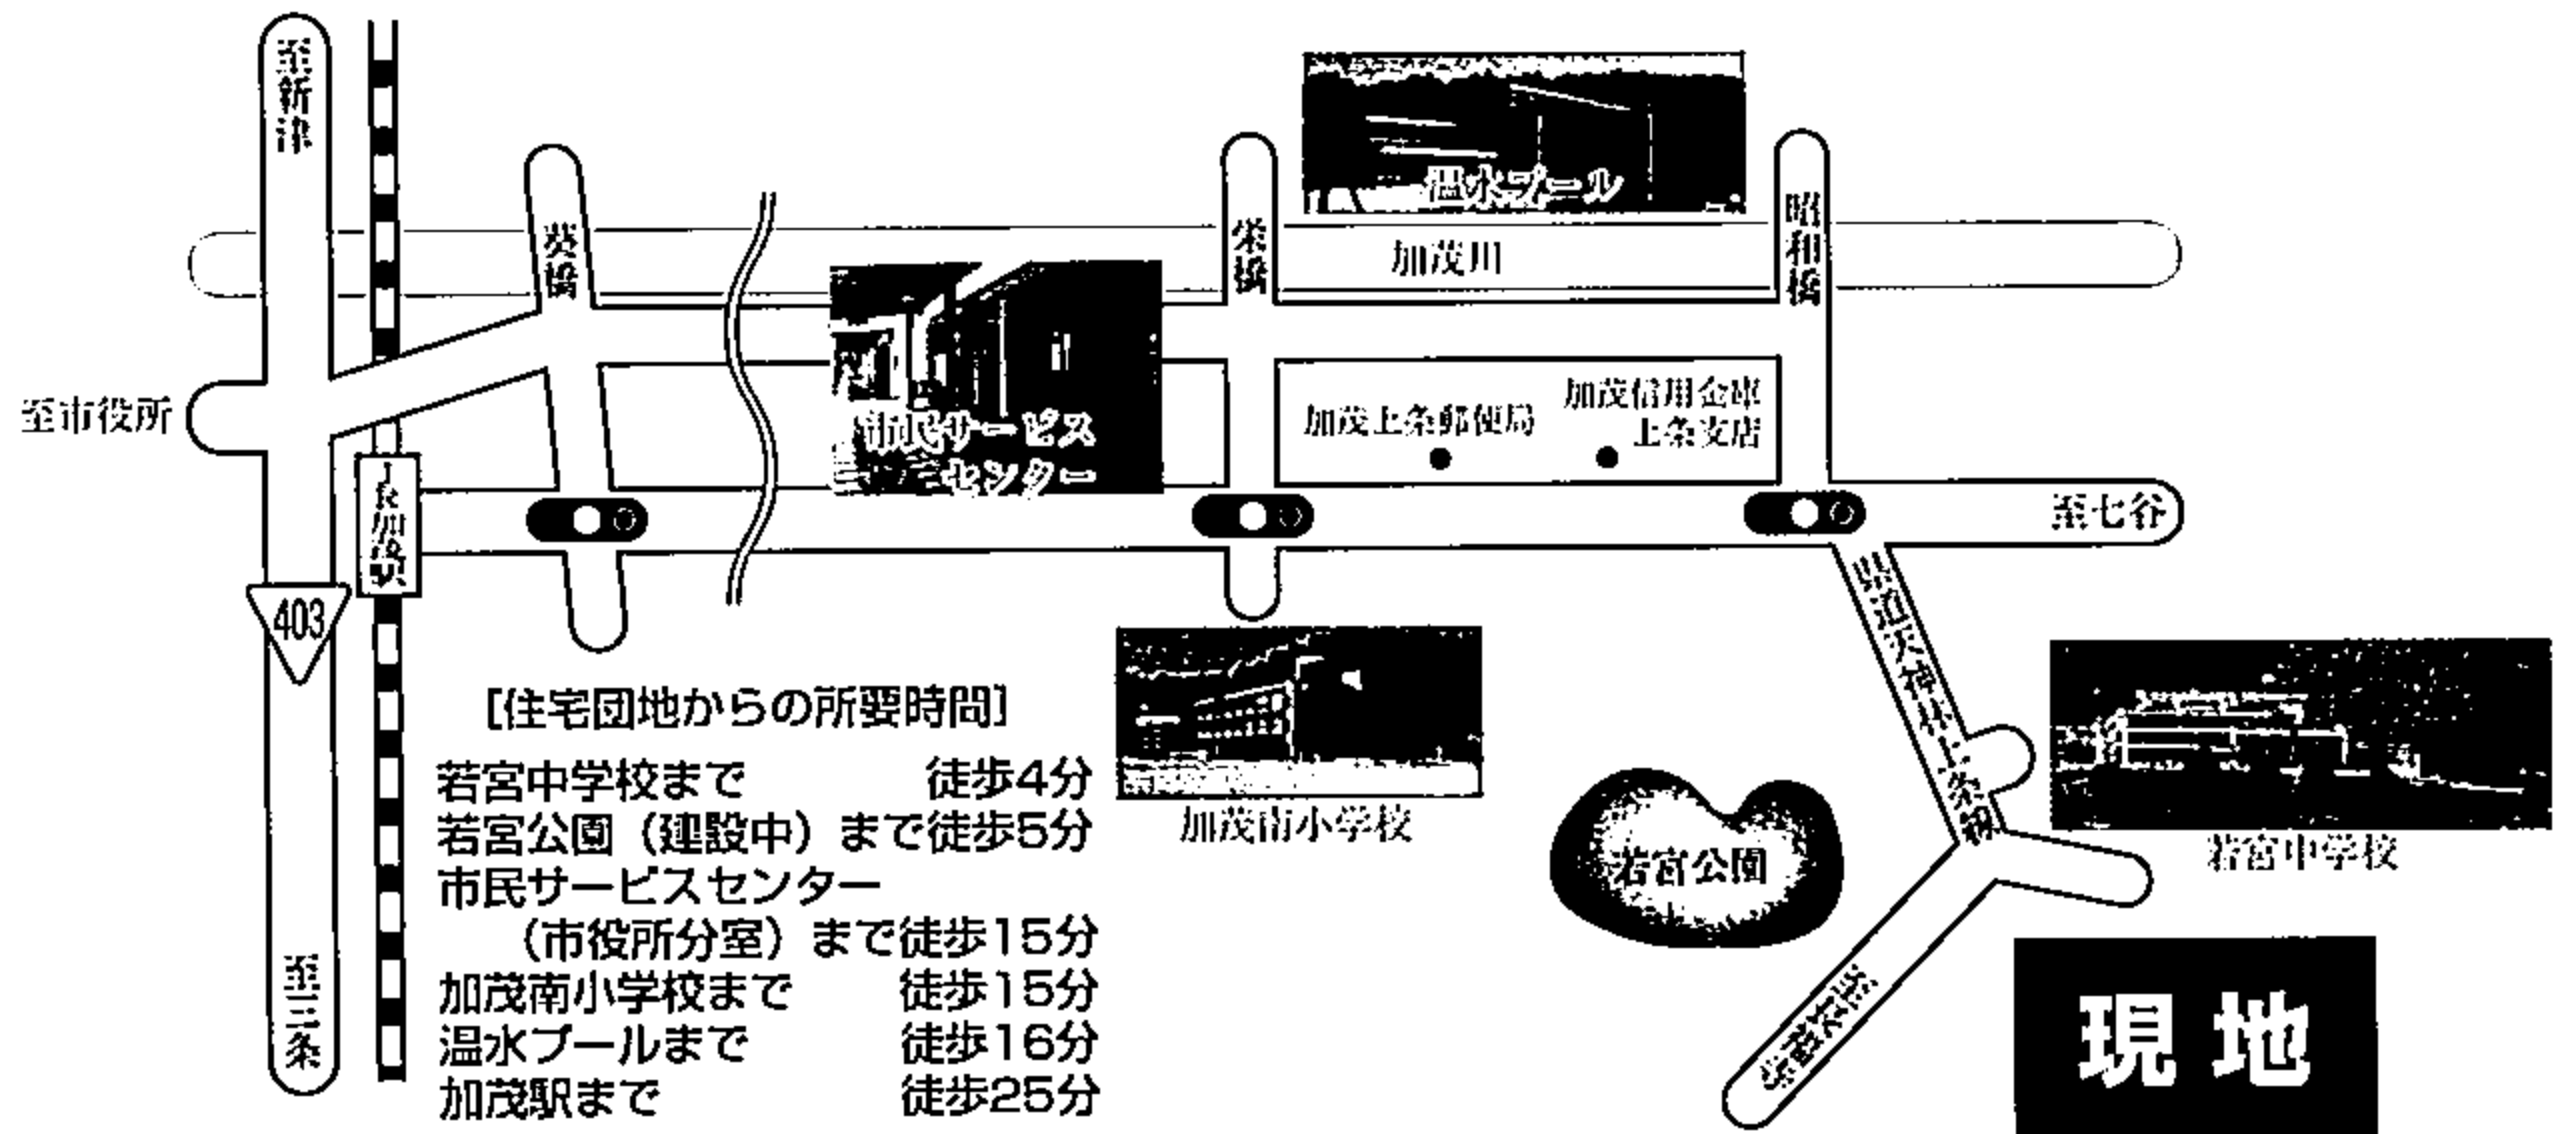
至新津

葵橋

温水プール

栄橋

加茂川

昭和橋

至市役所

市民サービスセンター

加茂上条郵便局

加茂信用金庫上条支店

JR加茂駅

至七谷

403

県道天神林上条線

[住宅団地からの所要時間]

若宮中学校まで　徒歩4分
若宮公園（建設中）まで徒歩5分
市民サービスセンター（市役所分室）まで徒歩15分
加茂南小学校まで　徒歩15分
温水プールまで　徒歩16分
加茂駅まで　徒歩25分

加茂南小学校

若宮公園

若宮中学校

至三条

至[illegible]

現地